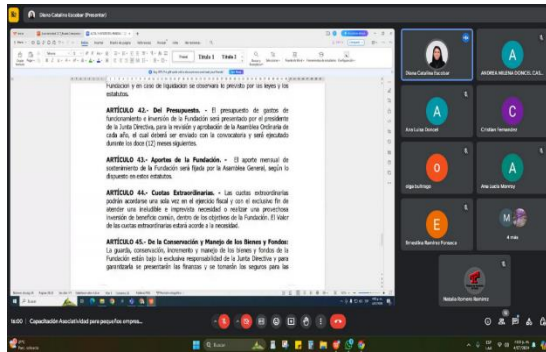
Diana Catalina Escobar (Presentar)

Fundación y en caso de liquidación se observará lo previsto por las leyes y los estatutos.

ARTÍCULO 42.- Del Presupuesto. - El presupuesto de gastos de funcionamiento e inversión de la Fundación será presentado por el presidente de la Junta Directiva, para la revisión y aprobación de la Asamblea Ordinaria de cada año, el cual deberá ser enviado con la convocatoria y será ejecutado durante los doce (12) meses siguientes.

ARTÍCULO 43.- Aportes de la Fundación. - El aporte mensual de sostenimiento de la Fundación será fijado por la Asamblea General, según lo dispuesto en estos estatutos.

ARTÍCULO 44.- Cuotas Extraordinarias. - Las cuotas extraordinarias podrán acordarse una sola vez en el ejercicio fiscal y con el exclusivo fin de atender una ineludible e imprevista necesidad o realizar una provechosa inversión de beneficio común, dentro de los objetivos de la Fundación. El valor de las cuotas extraordinarias estará acorde a la necesidad.

ARTÍCULO 45.- De la Conservación y Manejo de los Bienes y Fondos: La guarda, conservación, incremento y manejo de los bienes y fondos de la Fundación están bajo la exclusiva responsabilidad de la Junta Directiva y para garantizarla se presentarán las finanzas y se tomarán los seguros para las

Diana Catalina Escobar
ANDREA MILENA DONCEL CAL...
Ana Luisa Doncel
Cristian Fernandez
olga buitrago
Ana Lucia Munoz
Breudiley Ramírez Fonseca
4 más
Natalia Romero Ramírez

16:00 | Capacitación Asociatividad para pequeños empres...